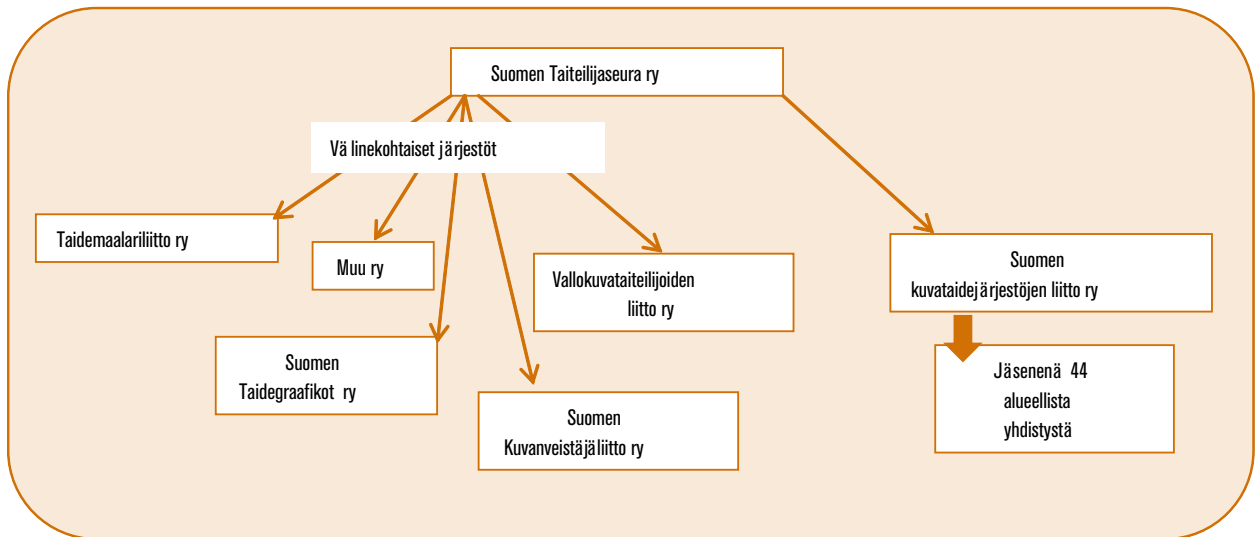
Suomen Taiteilijaseura ry

Vä linekohtaiset järjestöt

Taidemaalariliitto ry

Muu ry

Vallokuvataiteilijoiden liitto ry

Suomen kuvataidejärjestöjen liitto ry

Suomen Taidegraafikot ry

Suomen Kuvanveistäjäliitto ry

Jäsenenä 44 alueellista yhdistystä